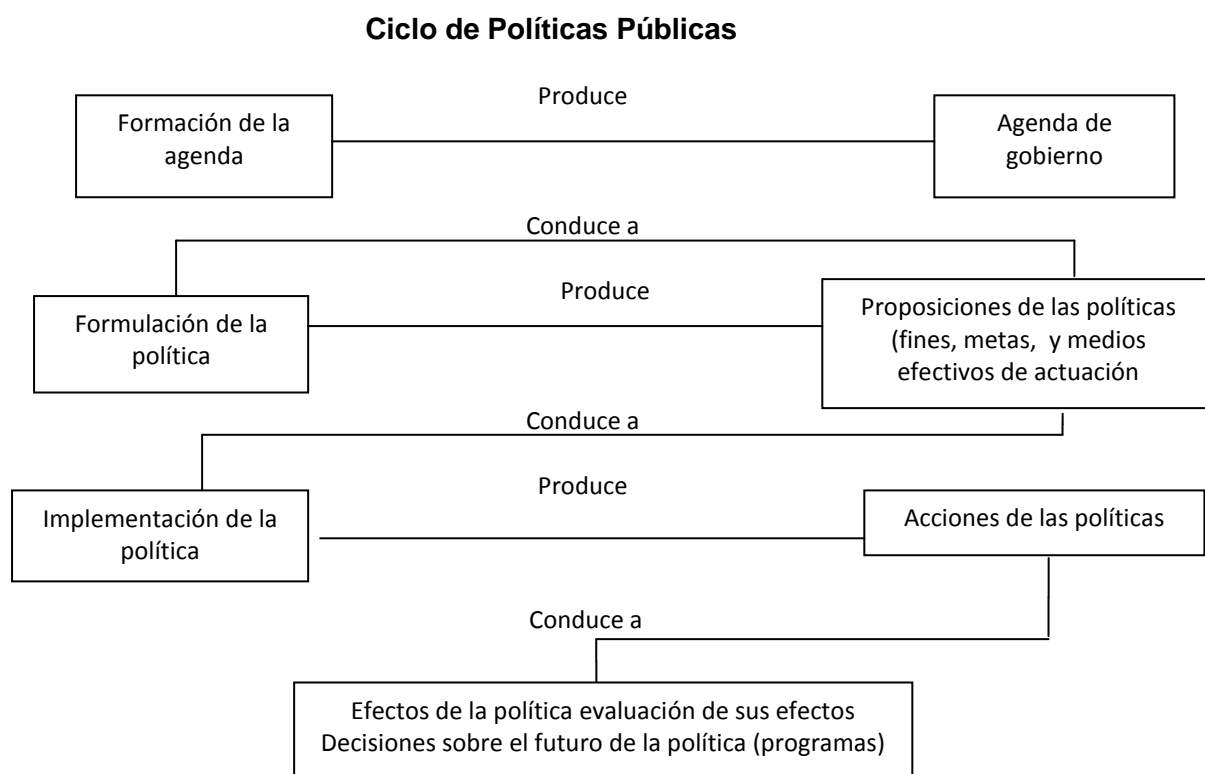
Ciclo de Políticas Públicas

Formación de la agenda

Produce

Agenda de gobierno

Conduce a

Formulación de la política

Produce

Proposiciones de las políticas (fines, metas, y medios efectivos de actuación

Conduce a

Implementación de la política

Produce

Acciones de las políticas

Conduce a

Efectos de la política evaluación de sus efectos
Decisiones sobre el futuro de la política (programas)